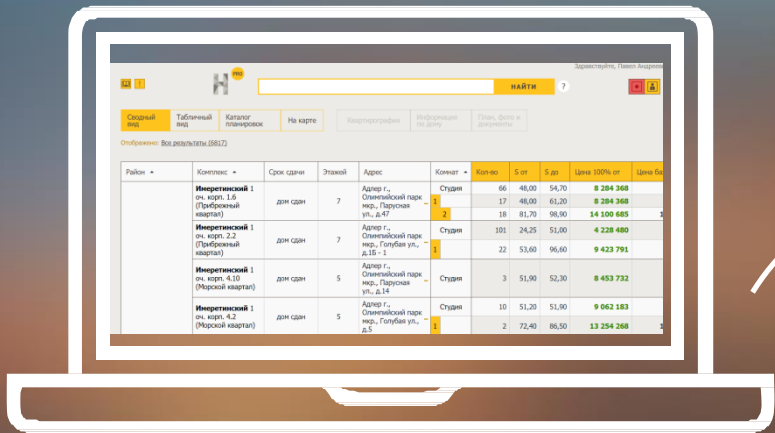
Здравствуйте, Павел Андреев

PRO

НАЙТИ

?

Сводный вид | Табличный вид | Каталог планировок | На карте

Квартирография | Информация по дому | План, фото и документы

Отображено: Все результаты (6817)

| Район | Комплекс | Срок сдачи | Этажей | Адрес | Комнат | Кол-во | S от | S до | Цена 100% от | Цена ба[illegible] |
|---|---|---|---|---|---|---|---|---|---|---|
| | **Имеретинский** 1 оч. корп. 1.6 (Прибрежный квартал) | дом сдан | 7 | Адлер г., Олимпийский парк мкр., Парусная ул., д.47 | Студия | 66 | 48,00 | 54,70 | 8 284 368 | |
| | | | | | 1 | 17 | 48,00 | 61,20 | 8 284 368 | |
| | | | | | 2 | 18 | 81,70 | 98,90 | 14 100 685 | 1 |
| | **Имеретинский** 1 оч. корп. 2.2 (Прибрежный квартал) | дом сдан | 7 | Адлер г., Олимпийский парк мкр., Голубая ул., д.1Б - 1 | Студия | 101 | 24,25 | 51,00 | 4 228 480 | |
| | | | | | 1 | 22 | 53,60 | 96,60 | 9 423 791 | |
| | **Имеретинский** 1 оч. корп. 4.10 (Морской квартал) | дом сдан | 5 | Адлер г., Олимпийский парк мкр., Парусная ул., д.14 | Студия | 3 | 51,90 | 52,30 | 8 453 732 | |
| | **Имеретинский** 1 оч. корп. 4.2 (Морской квартал) | дом сдан | 5 | Адлер г., Олимпийский парк мкр., Голубая ул., д.5 | Студия | 10 | 51,20 | 51,90 | 9 062 183 | |
| | | | | | 1 | 2 | 72,40 | 86,50 | 13 254 268 | 1 |